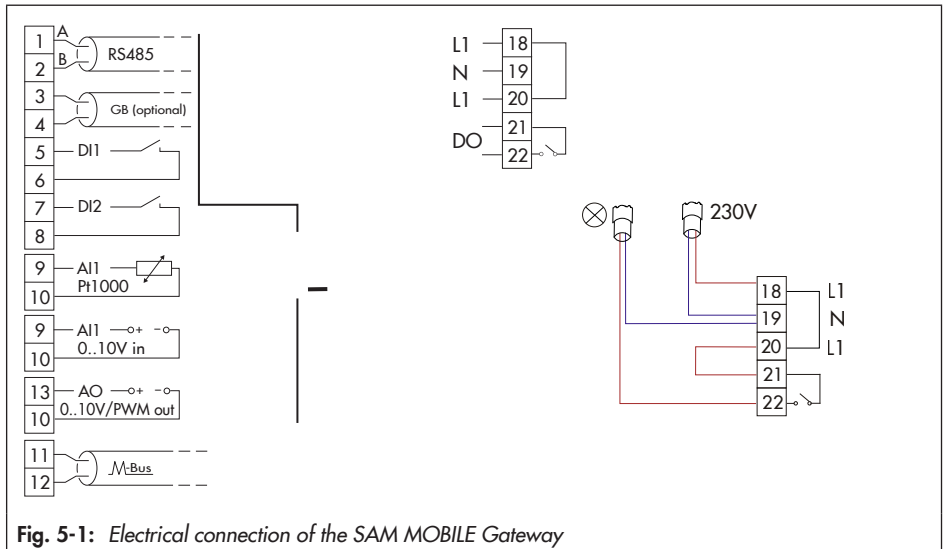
1
A
B
RS485
2
3
GB (optional)
4
5
DI1
6
7
DI2
8
9
AI1
Pt1000
10
9
AI1
0..10V in
10
13
AO
0..10V/PWM out
10
11
M-Bus
12

L1
18
N
19
L1
20
21
DO
22

230V
18
L1
19
N
20
L1
21
22

**Fig. 5-1:** *Electrical connection of the SAM MOBILE Gateway*